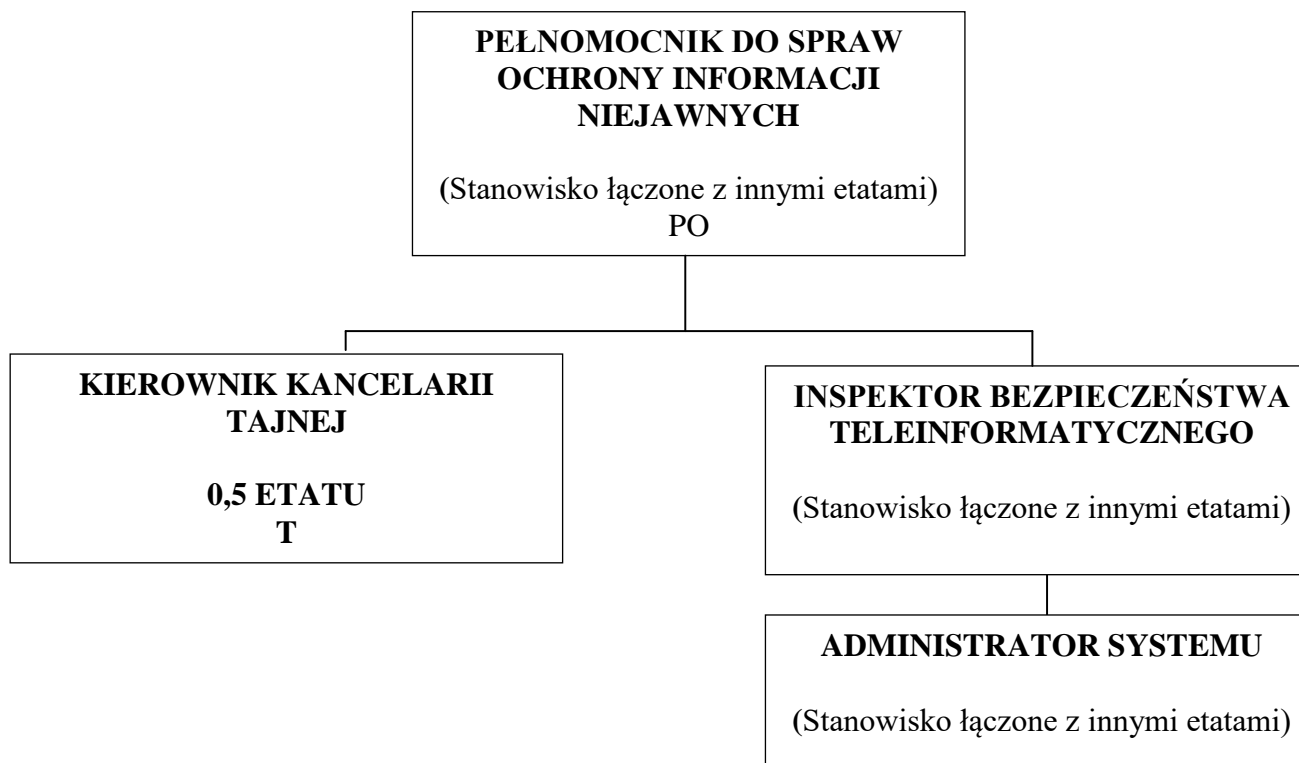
PEŁNOMOCNIK DO SPRAW OCHRONY INFORMACJI NIEJAWNYCH

(Stanowisko łączone z innymi etatami)
PO

KIEROWNIK KANCELARII TAJNEJ

0,5 ETATU
T

INSPEKTOR BEZPIECZEŃSTWA TELEINFORMATYCZNEGO

(Stanowisko łączone z innymi etatami)

ADMINISTRATOR SYSTEMU

(Stanowisko łączone z innymi etatami)